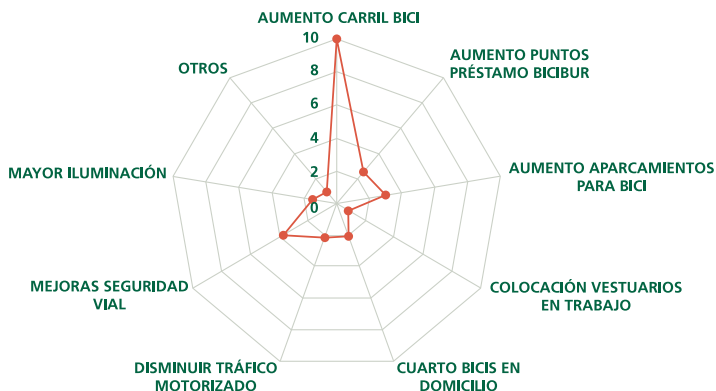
AUMENTO CARRIL BICI
10
8
6
4
2
0
AUMENTO PUNTOS PRÉSTAMO BICIBUR
AUMENTO APARCAMIENTOS PARA BICI
COLOCACIÓN VESTUARIOS EN TRABAJO
CUARTO BICIS EN DOMICILIO
DISMINUIR TRÁFICO MOTORIZADO
MEJORAS SEGURIDAD VIAL
MAYOR ILUMINACIÓN
OTROS